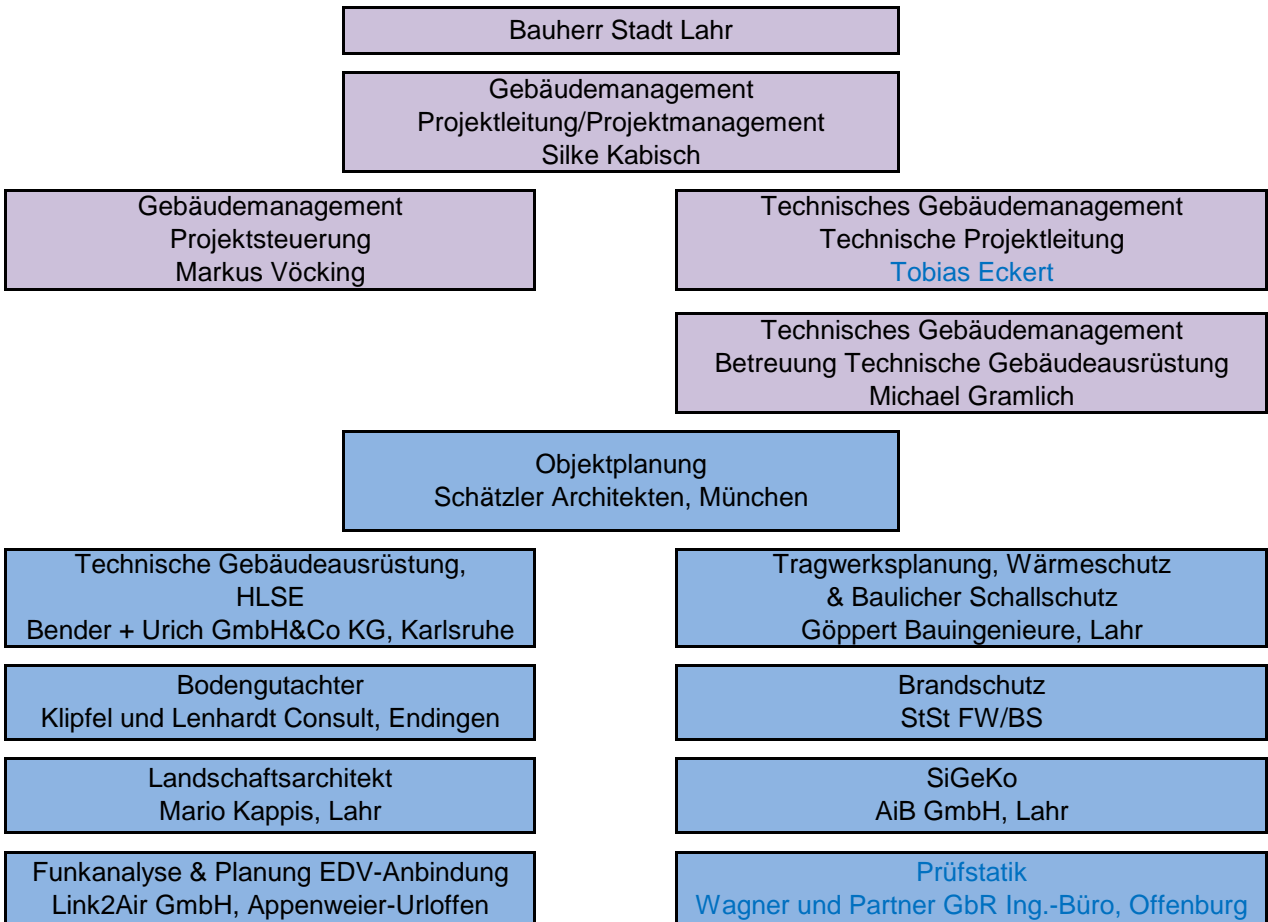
Bauherr Stadt Lahr

Gebäudemanagement
Projektleitung/Projektmanagement
Silke Kabisch

Gebäudemanagement
Projektsteuerung
Markus Vöcking

Technisches Gebäudemanagement
Technische Projektleitung
Tobias Eckert

Technisches Gebäudemanagement
Betreuung Technische Gebäudeausrüstung
Michael Gramlich

Objektplanung
Schätzler Architekten, München

Technische Gebäudeausrüstung,
HLSE
Bender + Urich GmbH&Co KG, Karlsruhe

Tragwerksplanung, Wärmeschutz
& Baulicher Schallschutz
Göppert Bauingenieure, Lahr

Bodengutachter
Klipfel und Lenhardt Consult, Endingen

Brandschutz
StSt FW/BS

Landschaftsarchitekt
Mario Kappis, Lahr

SiGeKo
AiB GmbH, Lahr

Funkanalyse & Planung EDV-Anbindung
Link2Air GmbH, Appenweier-Urloffen

Prüfstatik
Wagner und Partner GbR Ing.-Büro, Offenburg